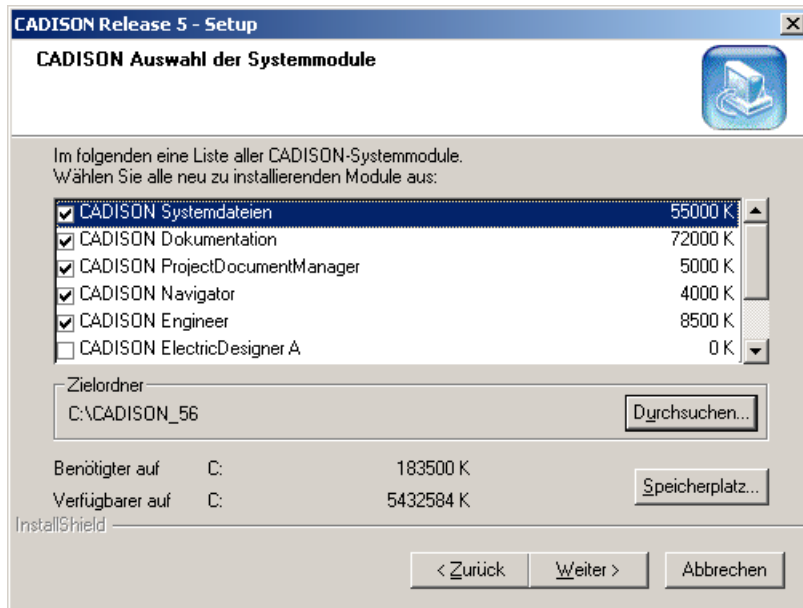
CADISON Release 5 - Setup

CADISON Auswahl der Systemmodule

Im folgenden eine Liste aller CADISON-Systemmodule.
Wählen Sie alle neu zu installierenden Module aus:

| | | |
|---|---|---|
| ☑ | CADISON Systemdateien | 55000 K |
| ☑ | CADISON Dokumentation | 72000 K |
| ☑ | CADISON ProjectDocumentManager | 5000 K |
| ☑ | CADISON Navigator | 4000 K |
| ☑ | CADISON Engineer | 8500 K |
| ☐ | CADISON ElectricDesigner A | 0 K |

Zielordner
C:\CADISON_56
Durchsuchen...

Benötigter auf C: 183500 K
Verfügbarer auf C: 5432584 K
Speicherplatz...

InstallShield

< Zurück
Weiter >
Abbrechen